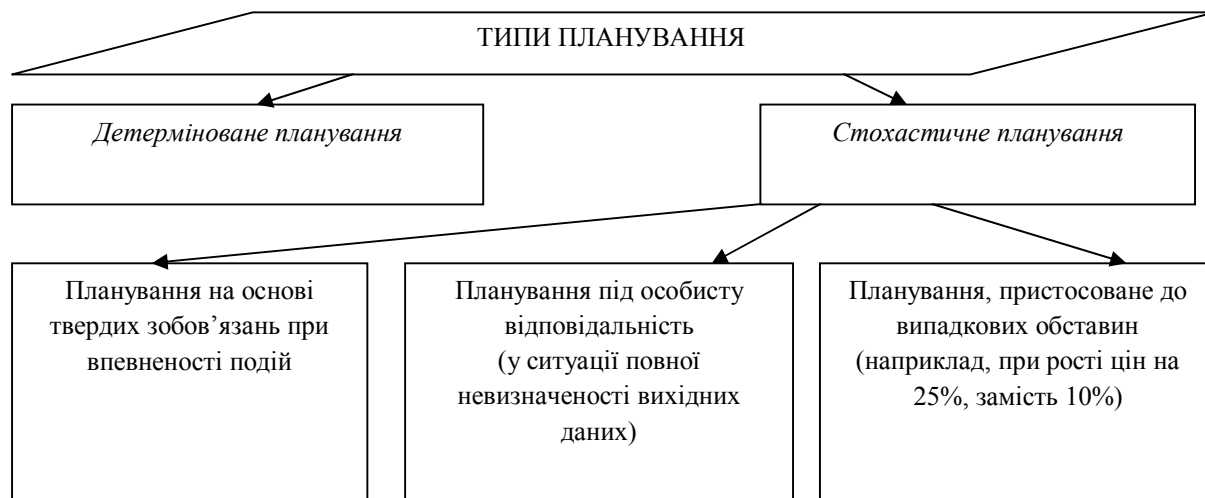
ТИПИ ПЛАНУВАННЯ

*Детерміноване планування*

*Стохастичне планування*

Планування на основі твердих зобов’язань при впевненості подій

Планування під особисту відповідальність (у ситуації повної невизначеності вихідних даних)

Планування, пристосоване до випадкових обставин (наприклад, при рості цін на 25%, замість 10%)